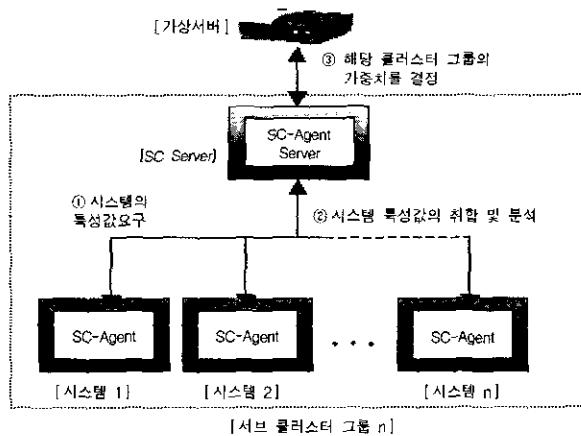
[가상서버]

③ 해당 클러스터 그룹의 가중치를 결정

[SC Server]

SC-Agent Server

① 시스템의 특성값요구

② 시스템 특성값의 취합 및 분석

SC-Agent

SC-Agent

. . .

SC-Agent

[시스템 1]

[시스템 2]

[시스템 n]

[서브 클러스터 그룹 n]